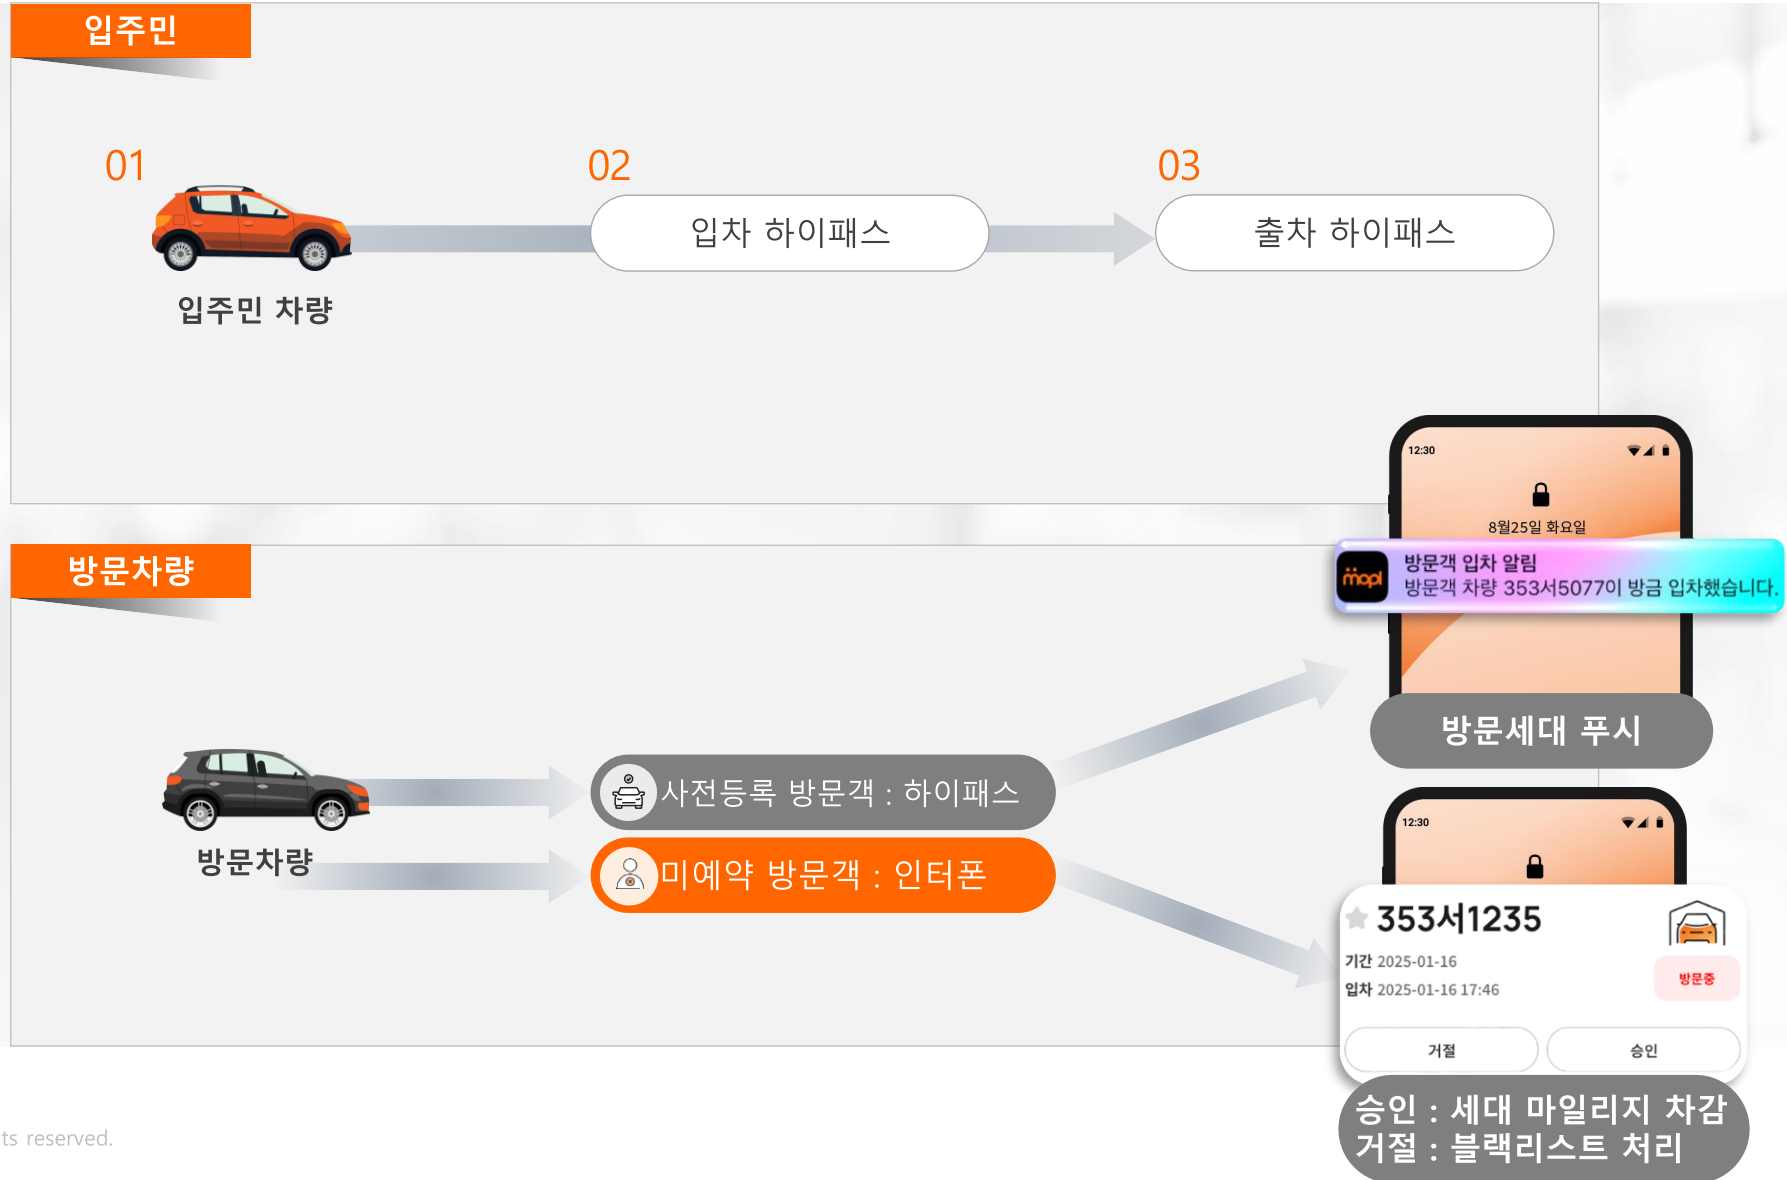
입주민

01

입주민 차량

02

입차 하이패스

03

출차 하이패스

12:30

8월25일 화요일

mopl

방문객 입차 알림
방문객 차량 353서5077이 방금 입차했습니다.

방문세대 푸시

방문차량

사전등록 방문객 : 하이패스

방문차량

미예약 방문객 : 인터폰

12:30

353서1235

기간 2025-01-16
입차 2025-01-16 17:46

방문중

거절

승인

승인 : 세대 마일리지 차감
거절 : 블랙리스트 처리

ts reserved.